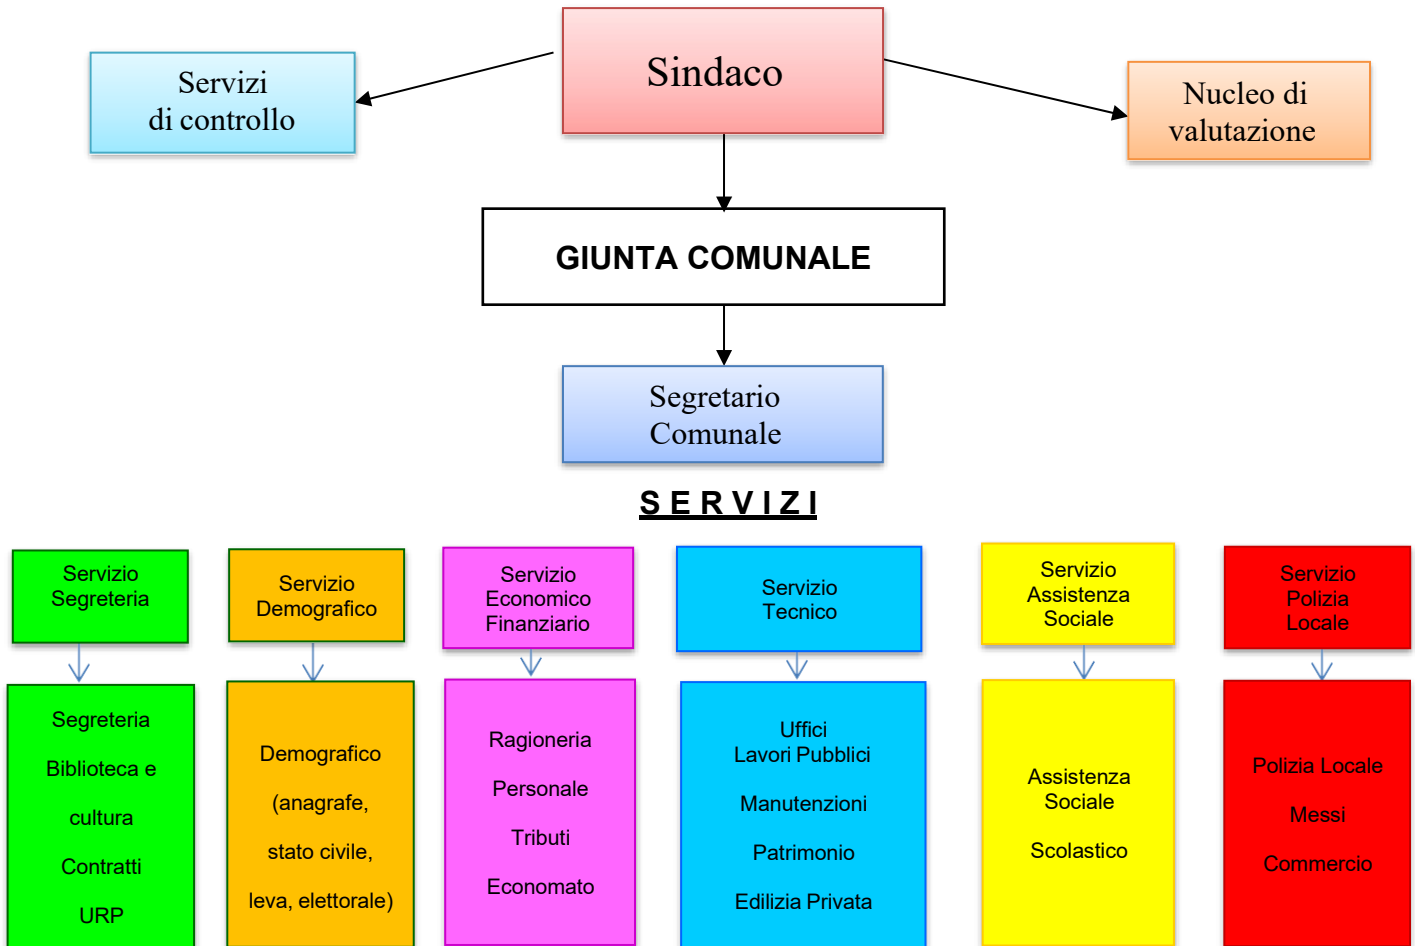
Servizi di controllo

Sindaco

Nucleo di valutazione

GIUNTA COMUNALE

Segretario Comunale

SERVIZI

Servizio Segreteria

Segreteria

Biblioteca e cultura

Contratti

URP

Servizio Demografico

Demografico (anagrafe, stato civile, leva, elettorale)

Servizio Economico Finanziario

Ragioneria

Personale

Tributi

Economato

Servizio Tecnico

Uffici Lavori Pubblici

Manutenzioni

Patrimonio

Edilizia Privata

Servizio Assistenza Sociale

Assistenza Sociale

Scolastico

Servizio Polizia Locale

Polizia Locale

Messi

Commercio